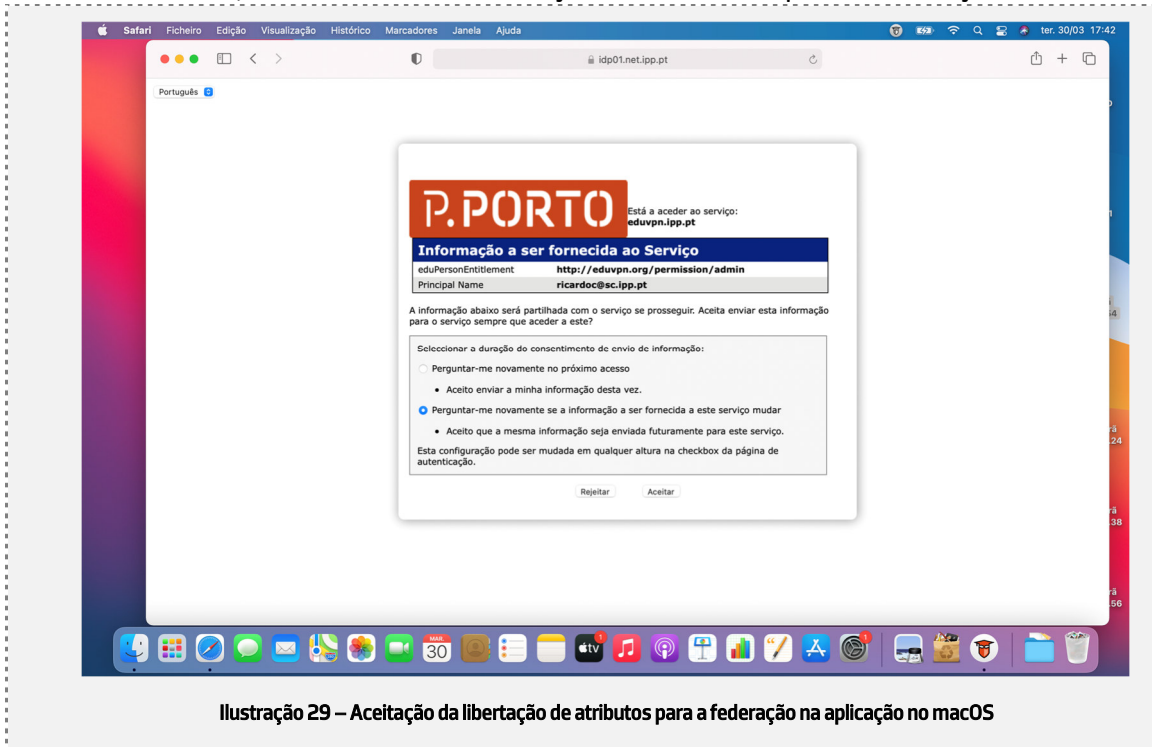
Safari Ficheiro Edição Visualização Histórico Marcadores Janela Ajuda

ter. 30/03 17:42

idp01.net.ipp.pt

Português

P.PORTO

Está a aceder ao serviço:
eduvpn.ipp.pt

| Informação a ser fornecida ao Serviço | |
|---|---|
| eduPersonEntitlement | http://eduvpn.org/permission/admin |
| Principal Name | ricardoc@sc.ipp.pt |

A informação abaixo será partilhada com o serviço se prosseguir. Aceita enviar esta informação para o serviço sempre que aceder a este?

Seleccionar a duração do consentimento de envio de informação:

Perguntar-me novamente no próximo acesso

• Aceito enviar a minha informação desta vez.

Perguntar-me novamente se a informação a ser fornecida a este serviço mudar

• Aceito que a mesma informação seja enviada futuramente para este serviço.

Esta configuração pode ser mudada em qualquer altura na checkbox da página de autenticação.

Rejeitar Aceitar

MAR. 30

Ilustração 29 – Aceitação da libertação de atributos para a federação na aplicação no macOS